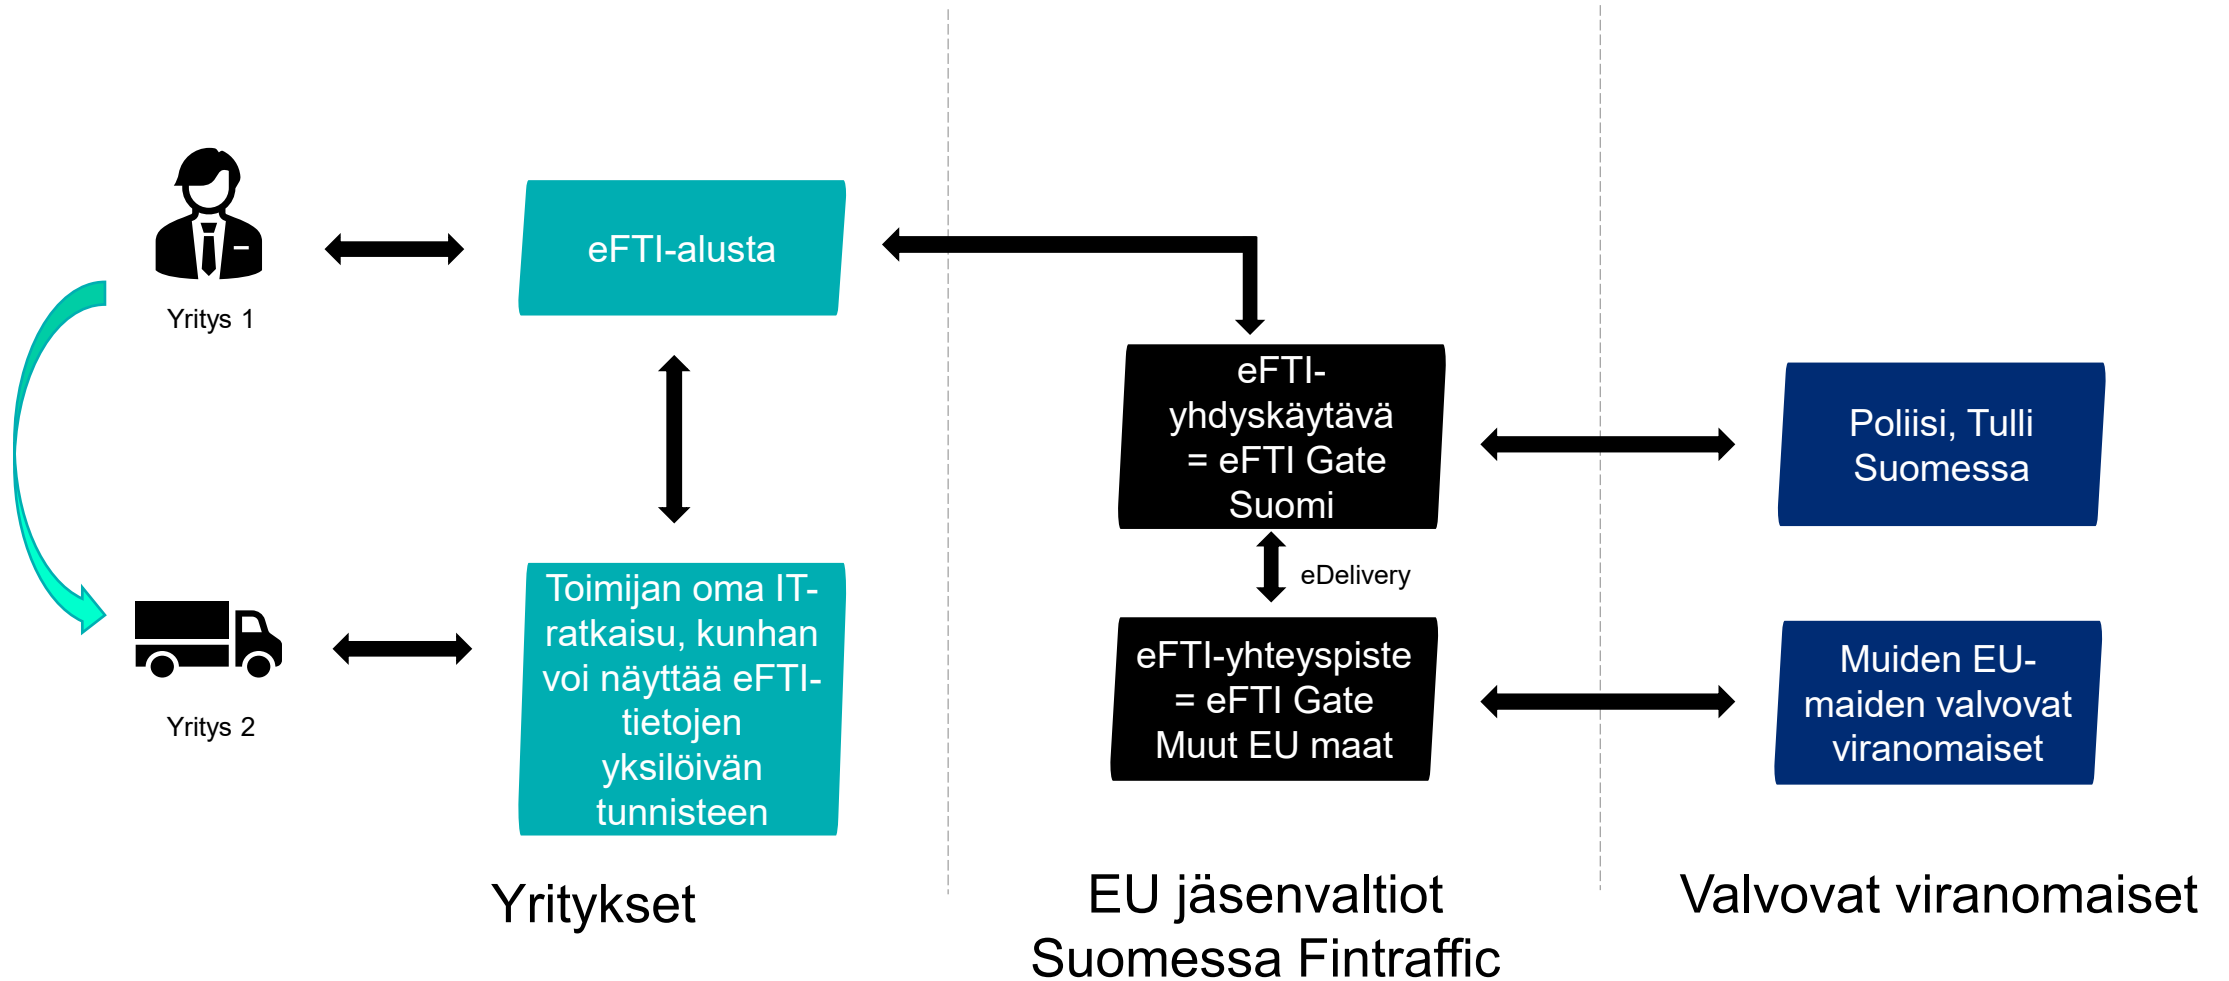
Yritys 1

eFTI-alusta

eFTI-yhdyskäytävä = eFTI Gate Suomi

Poliisi, Tulli Suomessa

eDelivery

Yritys 2

Toimijan oma IT-ratkaisu, kunhan voi näyttää eFTI-tietojen yksilöivän tunnisteen

eFTI-yhteyspiste = eFTI Gate Muut EU maat

Muiden EU-maiden valvovat viranomaiset

Yritykset

EU jäsenvaltiot Suomessa Fintraffic

Valvovat viranomaiset